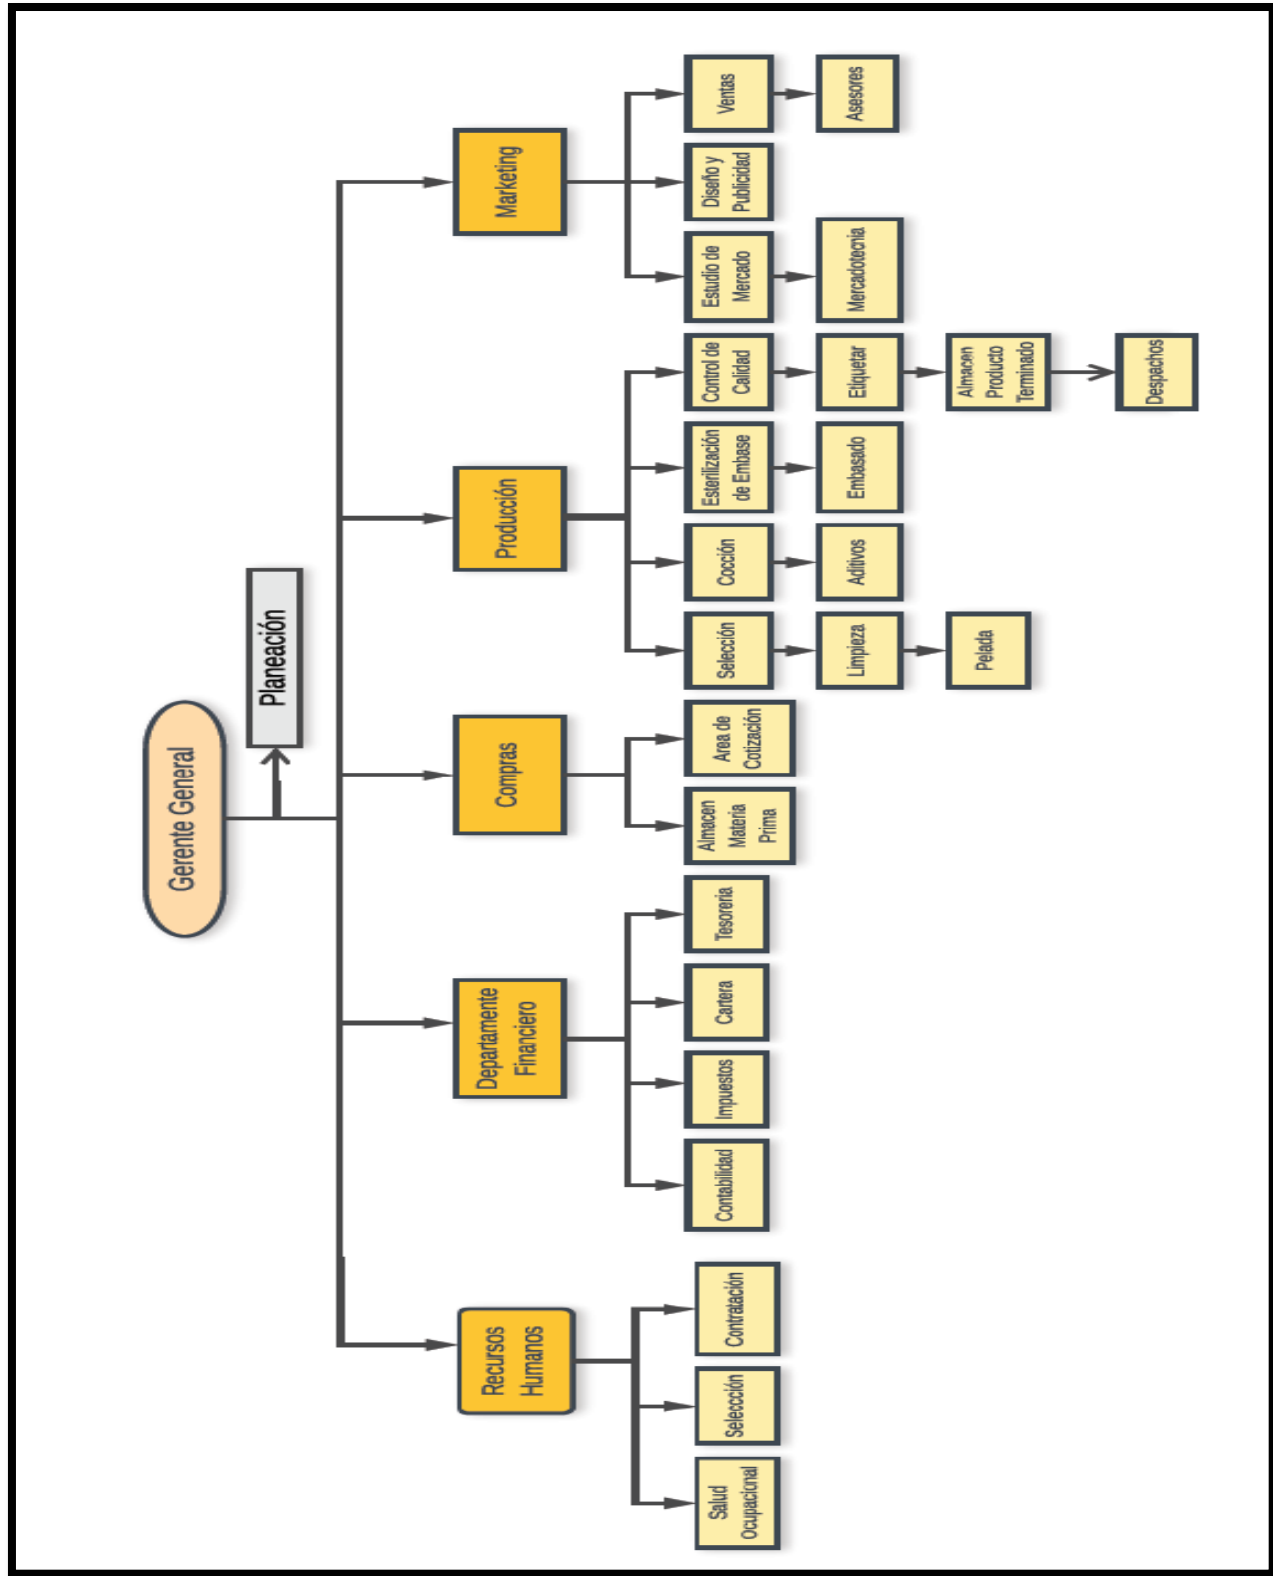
Gerente General

Planeación

Marketing

Ventas

Asesores

Diseño y Publicidad

Estudio de Mercado

Mercadotecnia

Producción

Control de Calidad

Etiquetar

Almacen Producto Terminado

Despachos

Esterilización de Embase

Embasado

Cocción

Aditivos

Selección

Limpieza

Pelada

Compras

Area de Cotización

Almacen Materia Prima

Departamente Financiero

Tesoreria

Cartera

Impuestos

Contabilidad

Recursos Humanos

Contratación

Selección

Salud Ocupacional